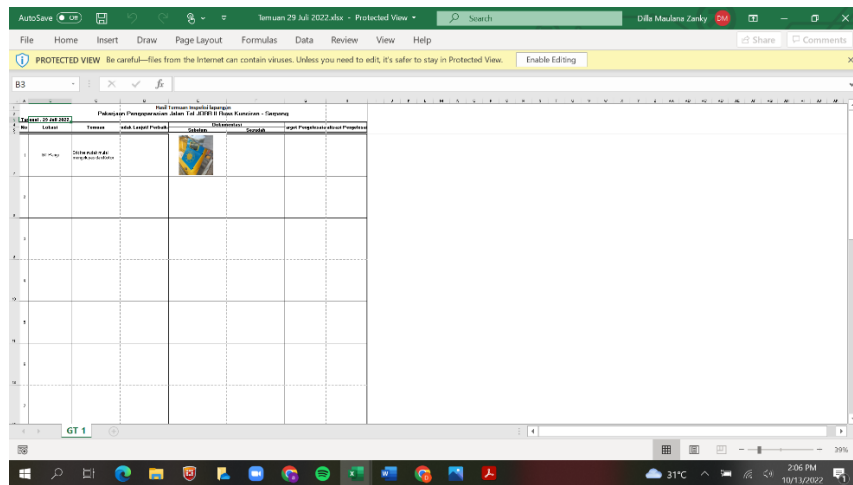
AutoSave Off

Temuan 29 Juli 2022.xlsx - Protected View

Search

Dilla Maulana Zanky DM

File Home Insert Draw Page Layout Formulas Data Review View Help

Share Comments

PROTECTED VIEW Be careful—files from the Internet can contain viruses. Unless you need to edit, it's safer to stay in Protected View.

Enable Editing

B3

fx

Hasil Temuan Inspeksi lapangan
Pekerjaan Pengaspalan Jalan Tol JORR II Ruas Kunciran - Serpong

Tanggal : 29 Juli 2022

| No | Lokasi | Temuan | Tindak Lanjut Perbaikan | Dokumentasi Sebelum | Dokumentasi Sesudah | Target Pengerjaan | Status Pengerjaan |
|---|---|---|---|---|---|---|---|
| 1 | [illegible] | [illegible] | | | | | |
| 2 | | | | | | | |
| 3 | | | | | | | |
| 4 | | | | | | | |
| 5 | | | | | | | |
| 6 | | | | | | | |
| 7 | | | | | | | |

GT 1

39%

31°C

2:06 PM
10/13/2022